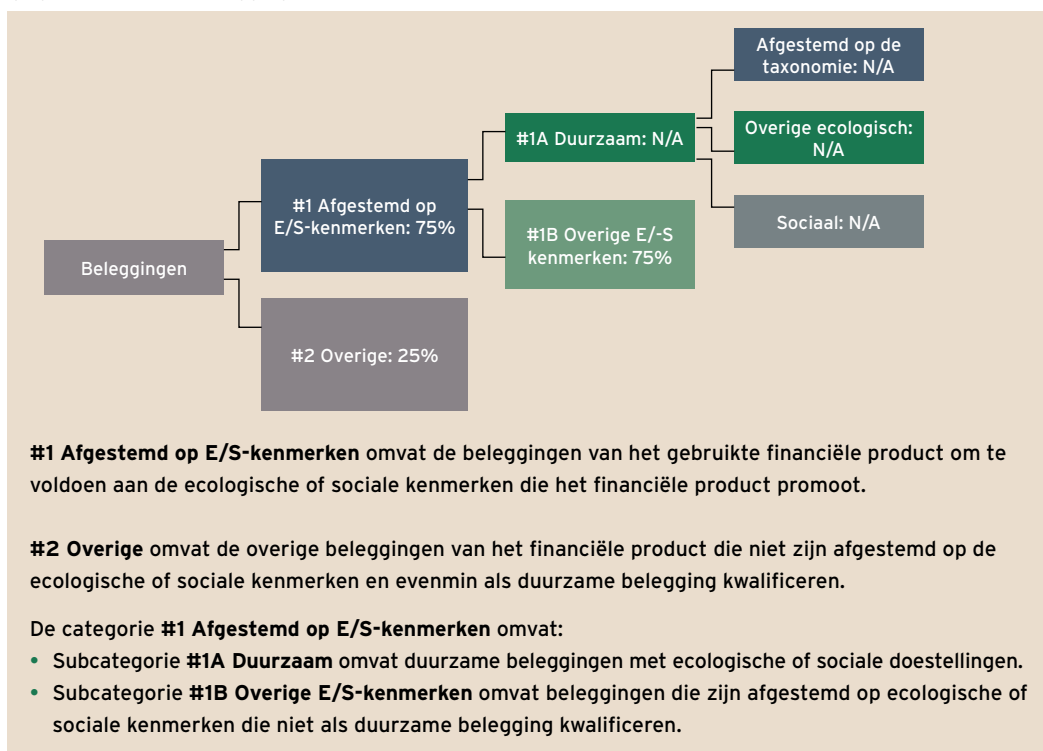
Beleggingen

#1 Afgestemd op E/S-kenmerken: 75%

#2 Overige: 25%

#1A Duurzaam: N/A

#1B Overige E/-S kenmerken: 75%

Afgestemd op de taxonomie: N/A

Overige ecologisch: N/A

Sociaal: N/A

**#1 Afgestemd op E/S-kenmerken** omvat de beleggingen van het gebruikte financiële product om te voldoen aan de ecologische of sociale kenmerken die het financiële product promoot.

**#2 Overige** omvat de overige beleggingen van het financiële product die niet zijn afgestemd op de ecologische of sociale kenmerken en evenmin als duurzame belegging kwalificeren.

De categorie **#1 Afgestemd op E/S-kenmerken** omvat:
• Subcategorie **#1A Duurzaam** omvat duurzame beleggingen met ecologische of sociale doestellingen.
• Subcategorie **#1B Overige E/S-kenmerken** omvat beleggingen die zijn afgestemd op ecologische of sociale kenmerken die niet als duurzame belegging kwalificeren.